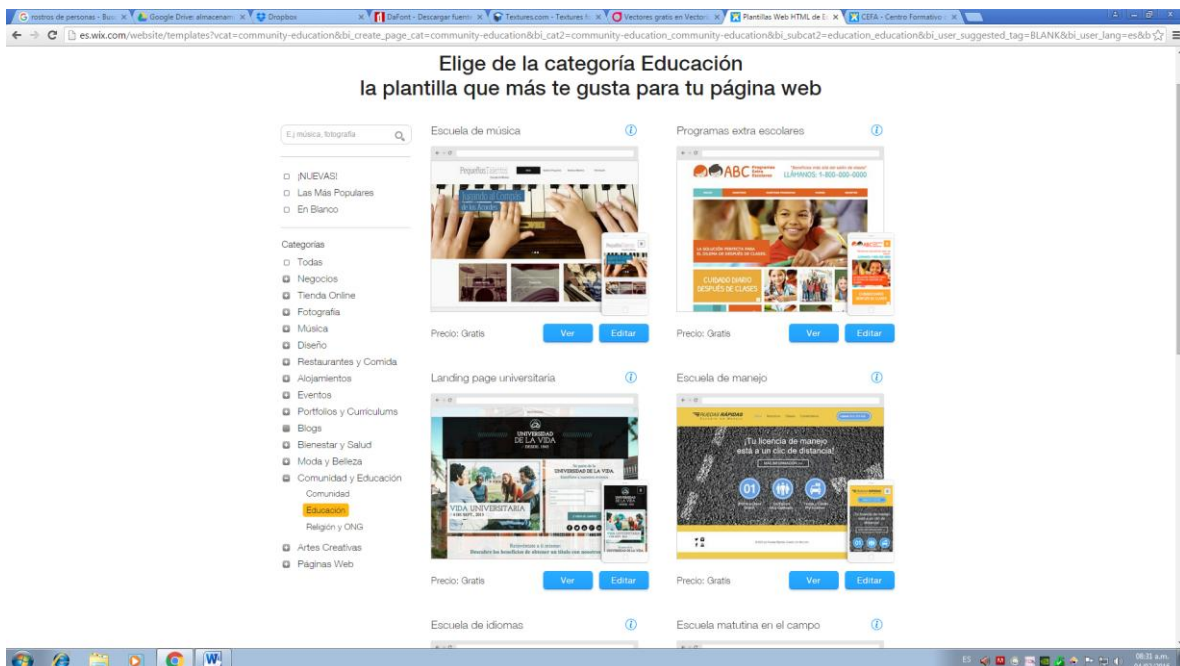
G rostros de personas - Bus × | Google Drive: almacenam × | Dropbox × | DaFont - Descargar fuente × | Textures.com - Textures f × | Vectores gratis en Vector × | Plantillas Web HTML de E × | CEFA - Centro Formativo × |

es.wix.com/website/templates?vcat=community-education&bi_create_page_cat=community-education&bi_cat2=community-education_community-education&bi_subcat2=education_education&bi_user_suggested_tag=BLANK&bi_user_lang=es&b

Elige de la categoría Educación
la plantilla que más te gusta para tu página web

Ej música, fotografía

¡NUEVAS!
Las Más Populares
En Blanco

Categorías
Todas
Negocios
Tienda Online
Fotografía
Música
Diseño
Restaurantes y Comida
Alojamientos
Eventos
Portfolios y Currículums
Blogs
Bienestar y Salud
Moda y Belleza
Comunidad y Educación
Comunidad
Educación
Religión y ONG
Artes Creativas
Páginas Web

Escuela de música
Pequeños Talentos
Precio: Gratis Ver Editar

Programas extra escolares
ABC Programas Extra Escolares
LLÁMANOS: 1-800-000-0000
CUIDADO DIARIO DESPUÉS DE CLASES
Precio: Gratis Ver Editar

Landing page universitaria
UNIVERSIDAD DE LA VIDA
VIDA UNIVERSITARIA
Precio: Gratis Ver Editar

Escuela de manejo
RUEDAS RÁPIDAS
¡Tu licencia de manejo está a un clic de distancia!
01
Precio: Gratis Ver Editar

Escuela de idiomas

Escuela matutina en el campo

ES 08:31 a.m.